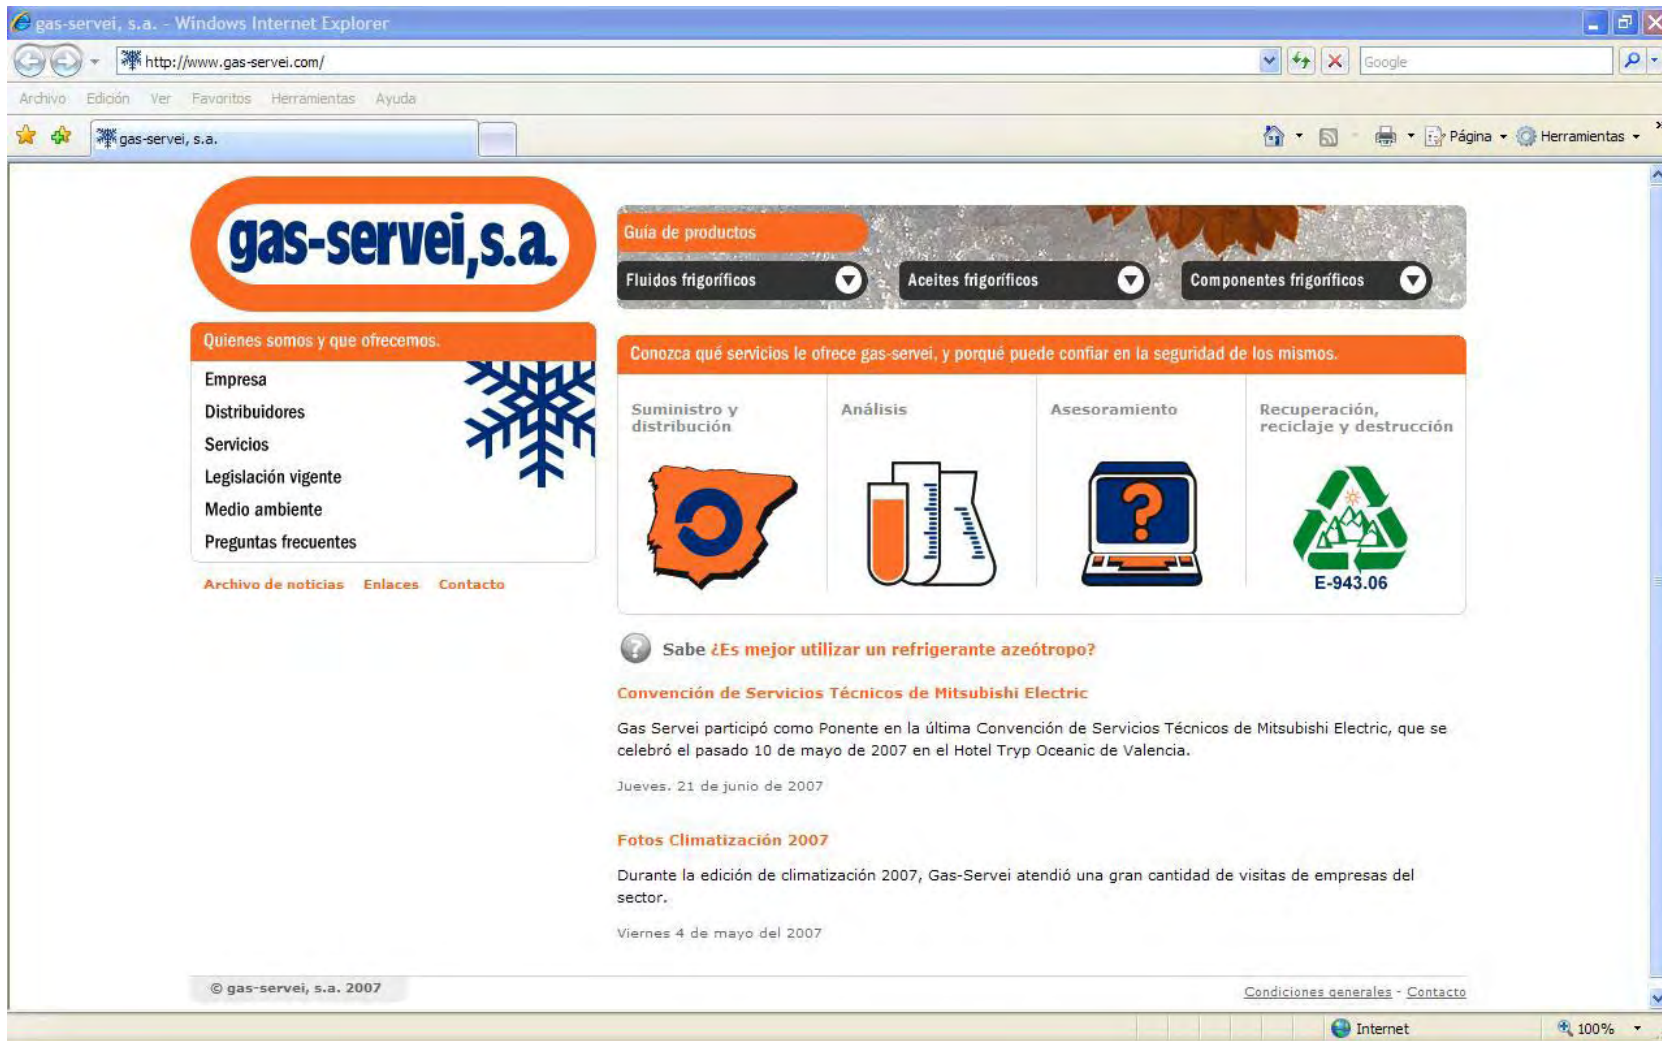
gas-servei, s.a. - Windows Internet Explorer

http://www.gas-servei.com/

Google

Archivo Edición Ver Favoritos Herramientas Ayuda

gas-servei, s.a.

Página Herramientas

gas-servei,s.a.

Guía de productos

Fluidos frigoríficos

Aceites frigoríficos

Componentes frigoríficos

Quienes somos y que ofrecemos.

Empresa

Distribuidores

Servicios

Legislación vigente

Medio ambiente

Preguntas frecuentes

Archivo de noticias Enlaces Contacto

Conozca qué servicios le ofrece gas-servei, y porqué puede confiar en la seguridad de los mismos.

Suministro y distribución

Análisis

Asesoramiento

Recuperación, reciclaje y destrucción

E-943.06

Sabe ¿Es mejor utilizar un refrigerante azeótropo?

Convención de Servicios Técnicos de Mitsubishi Electric

Gas Servei participó como Ponente en la última Convención de Servicios Técnicos de Mitsubishi Electric, que se celebró el pasado 10 de mayo de 2007 en el Hotel Tryp Oceanic de Valencia.

Jueves, 21 de junio de 2007

Fotos Climatización 2007

Durante la edición de climatización 2007, Gas-Servei atendió una gran cantidad de visitas de empresas del sector.

Viernes 4 de mayo del 2007

© gas-servei, s.a. 2007

Condiciones generales - Contacto

Internet

100%